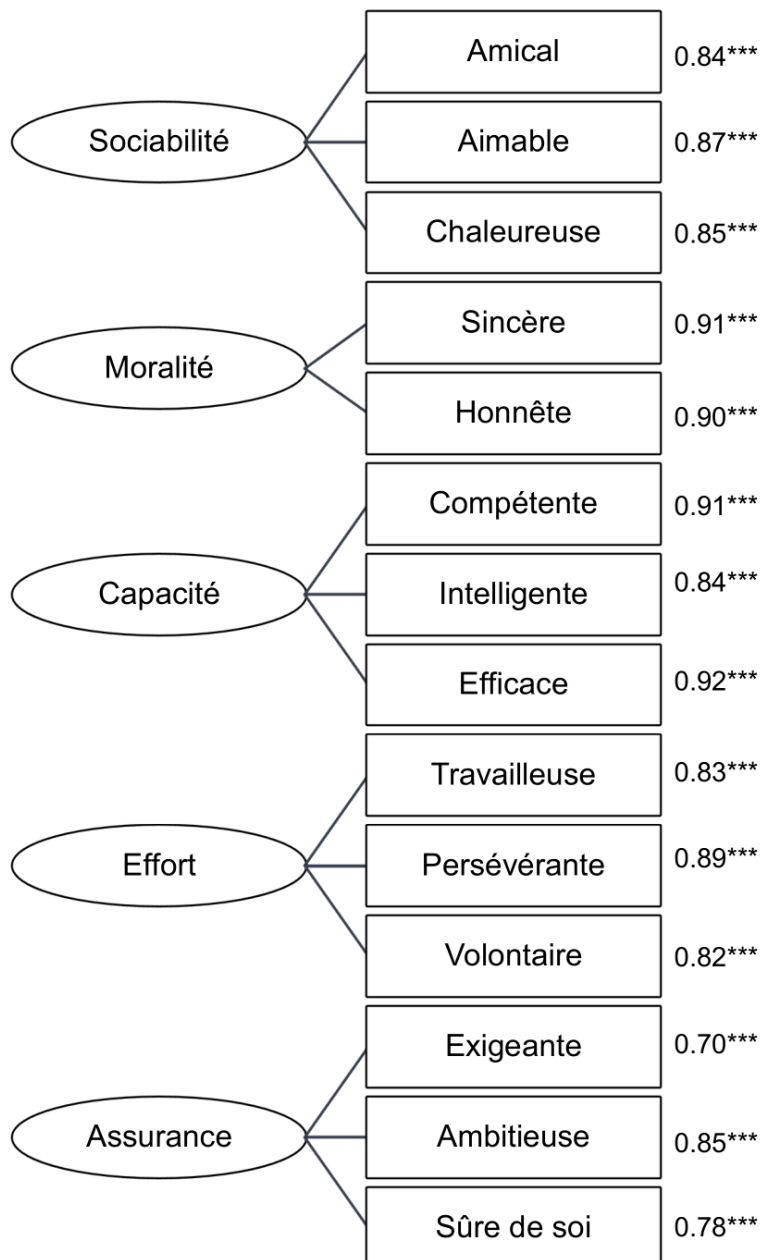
Sociabilité
Amical 0.84***
Aimable 0.87***
Chaleureuse 0.85***

Moralité
Sincère 0.91***
Honnête 0.90***

Capacité
Compétente 0.91***
Intelligente 0.84***
Efficace 0.92***

Effort
Travailleuse 0.83***
Persévérante 0.89***
Volontaire 0.82***

Assurance
Exigeante 0.70***
Ambitieuse 0.85***
Sûre de soi 0.78***